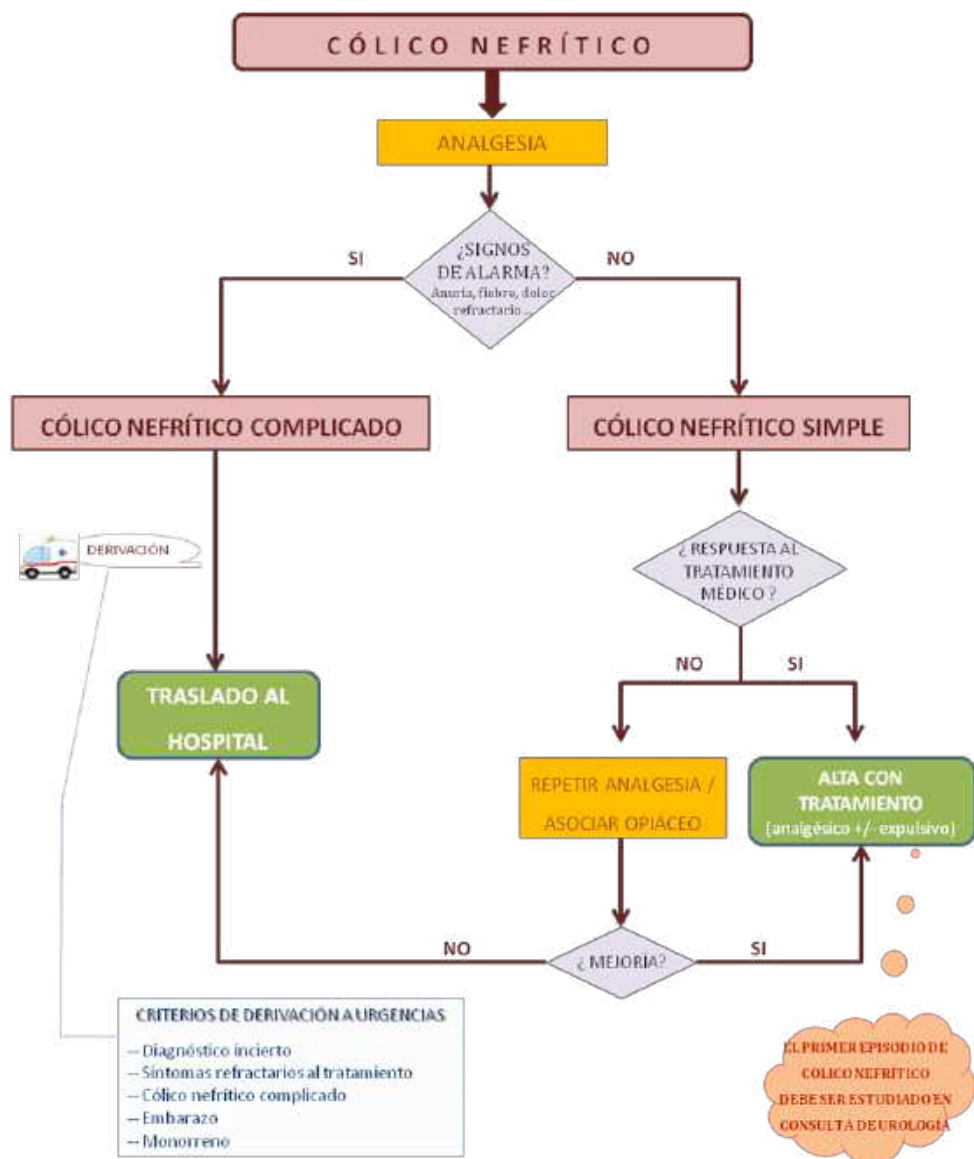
CÓLICO NEFRÍTICO

ANALGESIA

¿SIGNOS DE ALARMA? Anuria, fiebre, dolor refractario ...

SI

NO

CÓLICO NEFRÍTICO COMPLICADO

CÓLICO NEFRÍTICO SIMPLE

DERIVACIÓN

¿ RESPUESTA AL TRATAMIENTO MÉDICO ?

NO

SI

TRASLADO AL HOSPITAL

REPETIR ANALGESIA / ASOCIAR OPIÁCEO

ALTA CON TRATAMIENTO (analgésico +/- expulsivo)

NO

¿ MEJORIA?

SI

CRITERIOS DE DERIVACIÓN A URGENCIAS

-- Diagnóstico incierto
-- Síntomas refractarios al tratamiento
-- Cólico nefrítico complicado
-- Embarazo
-- Monorreno

EL PRIMER EPISODIO DE COLICO NEFRITICO DEBE SER ESTUDIADO EN CONSULTA DE UROLOGIA